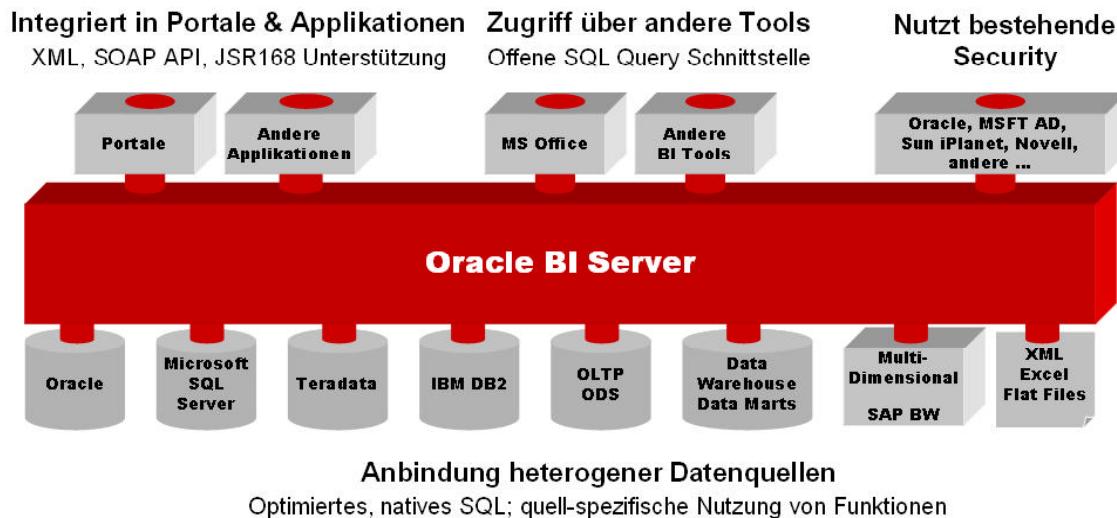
Integriert in Portale & Applikationen
XML, SOAP API, JSR168 Unterstützung

Zugriff über andere Tools
Offene SQL Query Schnittstelle

Nutzt bestehende Security

Portale

Andere Applikationen

MS Office

Andere BI Tools

Oracle, MSFT AD, Sun iPlanet, Novell, andere ...

Oracle BI Server

Oracle

Microsoft SQL Server

Teradata

IBM DB2

OLTP ODS

Data Warehouse Data Marts

Multi-Dimensional

SAP BW

XML Excel Flat Files

Anbindung heterogener Datenquellen
Optimiertes, natives SQL; quell-spezifische Nutzung von Funktionen